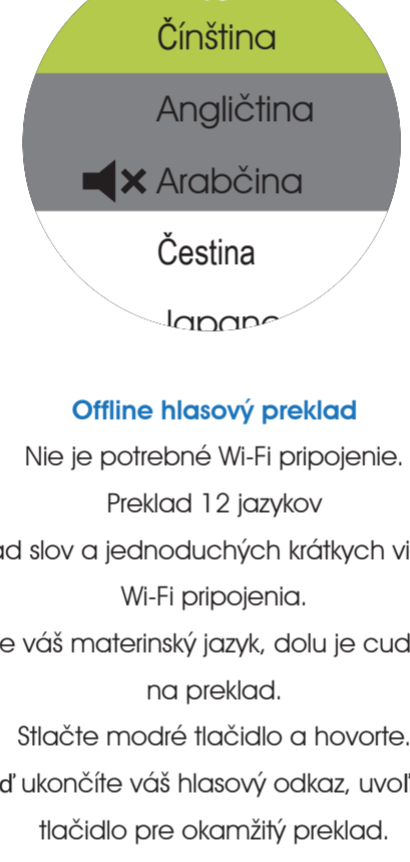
Čínština

Angličtina

Arabčina

Čestina

Japan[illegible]

Offline hlasový preklad

Nie je potrebné Wi-Fi pripojenie.

Preklad 12 jazykov

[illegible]ad slov a jednoduchých krátkych vi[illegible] Wi-Fi pripojenia.

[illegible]e váš materinský jazyk, dolu je cud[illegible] na preklad.

Stlačte modré tlačidlo a hovorte.

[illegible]ď ukončíte váš hlasový odkaz, uvoľ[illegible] tlačidlo pre okamžitý preklad.